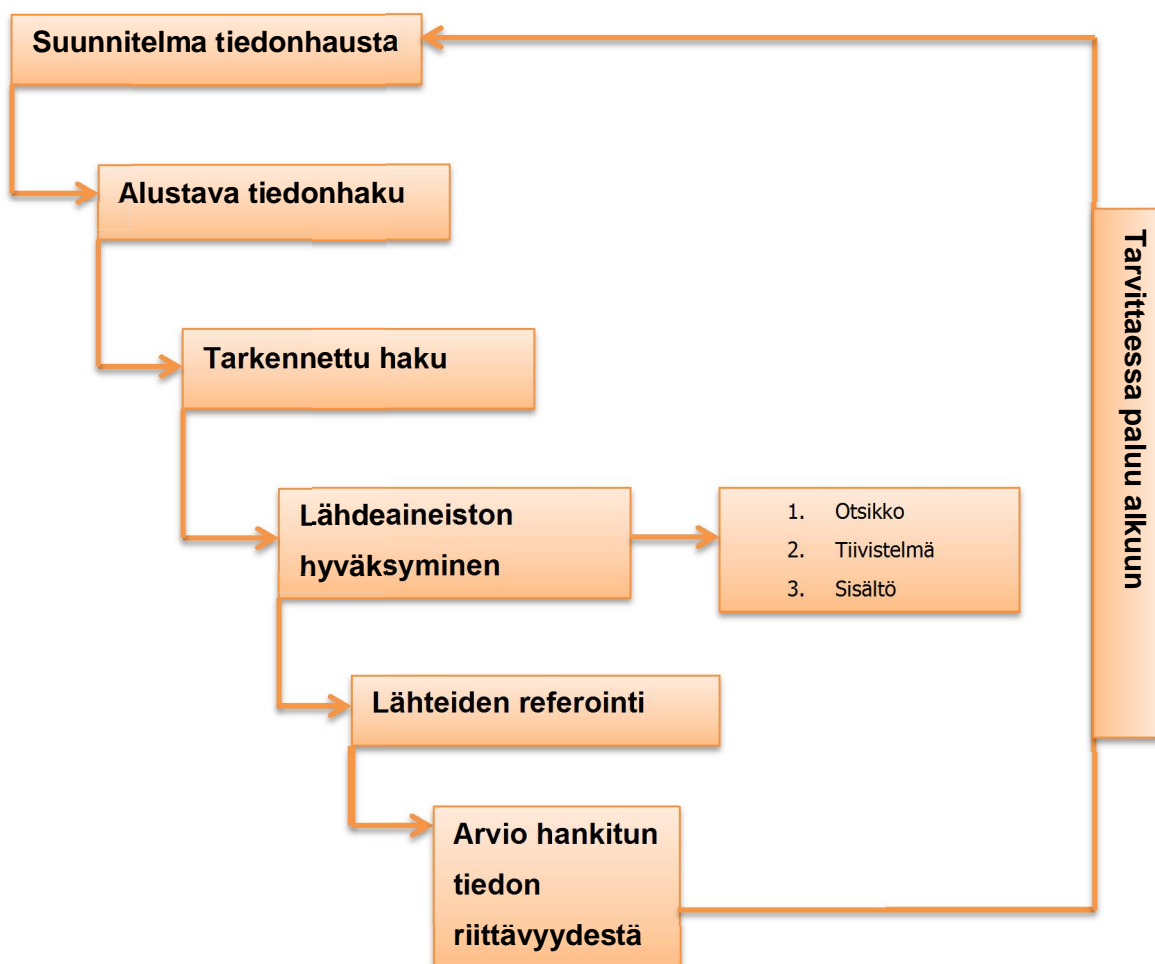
Suunnitelma tiedonhausta

Alustava tiedonhaku

Tarkennettu haku

Lähdeaineiston hyväksyminen

1. Otsikko
2. Tiivistelmä
3. Sisältö

Lähteiden referointi

Arvio hankitun tiedon riittävyydestä

Tarvittaessa paluu alkuun